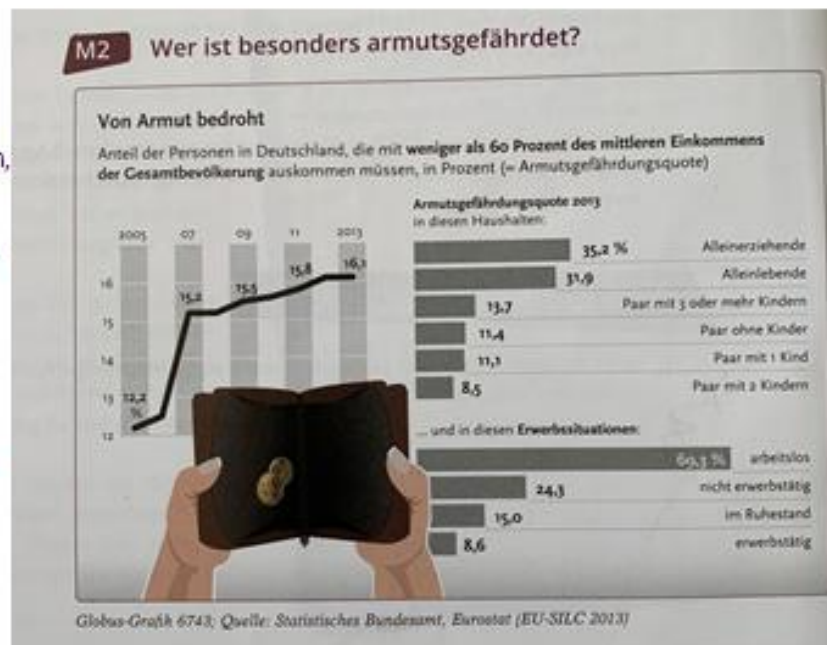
M2 Wer ist besonders armutsgefährdet?

Von Armut bedroht

Anteil der Personen in Deutschland, die mit weniger als 60 Prozent des mittleren Einkommens der Gesamtbevölkerung auskommen müssen, in Prozent (= Armutsgefährdungsquote)

2005 07 09 11 2013

16
15
14
13
12

12,2 %
15,2
15,5
15,8
16,1

Armutsgefährdungsquote 2013 in diesen Haushalten:

| | |
|---|---|
| 35,2 % | Alleinerziehende |
| 31,9 | Alleinlebende |
| 13,7 | Paar mit 3 oder mehr Kindern |
| 11,4 | Paar ohne Kinder |
| 11,1 | Paar mit 1 Kind |
| 8,5 | Paar mit 2 Kindern |

... und in diesen Erwerbssituationen:

| | |
|---|---|
| 69,3 % | arbeitslos |
| 24,3 | nicht erwerbstätig |
| 15,0 | im Ruhestand |
| 8,6 | erwerbstätig |

Globus-Grafik 6743; Quelle: Statistisches Bundesamt, Eurostat (EU-SILC 2013)